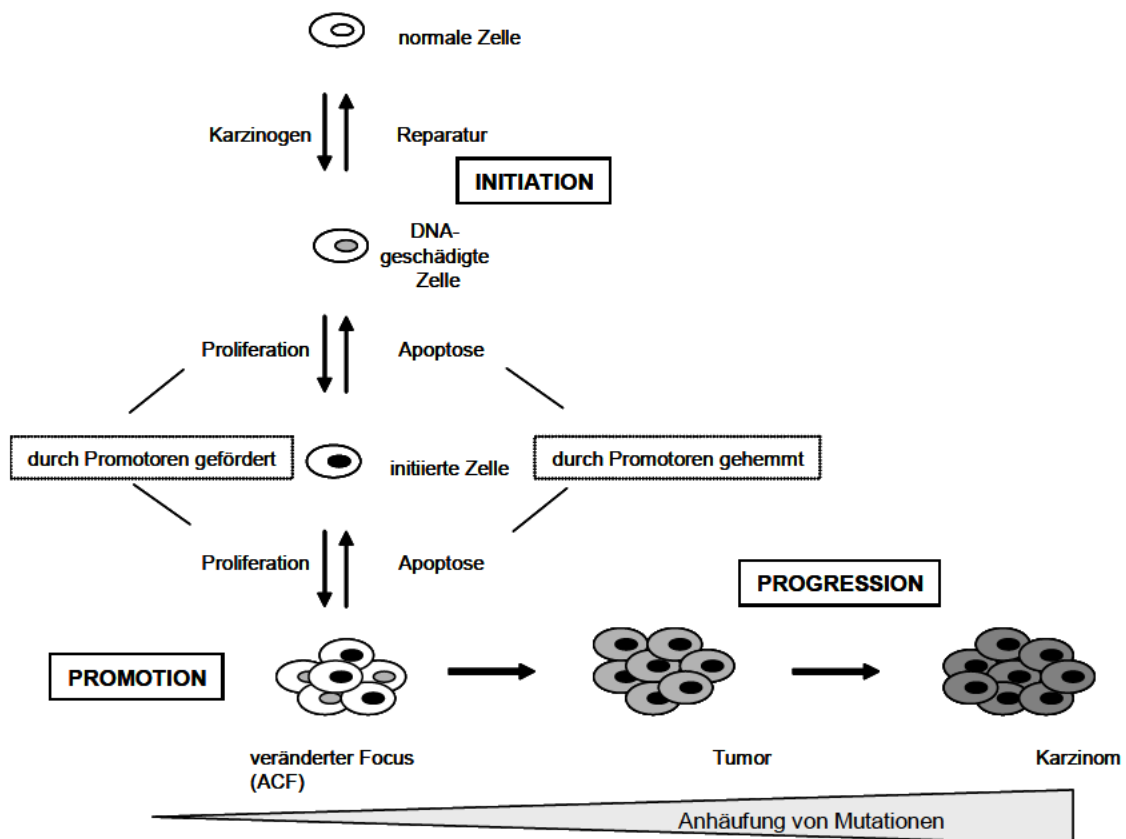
normale Zelle

Karzinogen

Reparatur

INITIATION

DNA-geschädigte Zelle

Proliferation

Apoptose

durch Promotoren gefördert

initiierte Zelle

durch Promotoren gehemmt

Proliferation

Apoptose

PROGRESSION

PROMOTION

veränderter Focus (ACF)

Tumor

Karzinom

Anhäufung von Mutationen